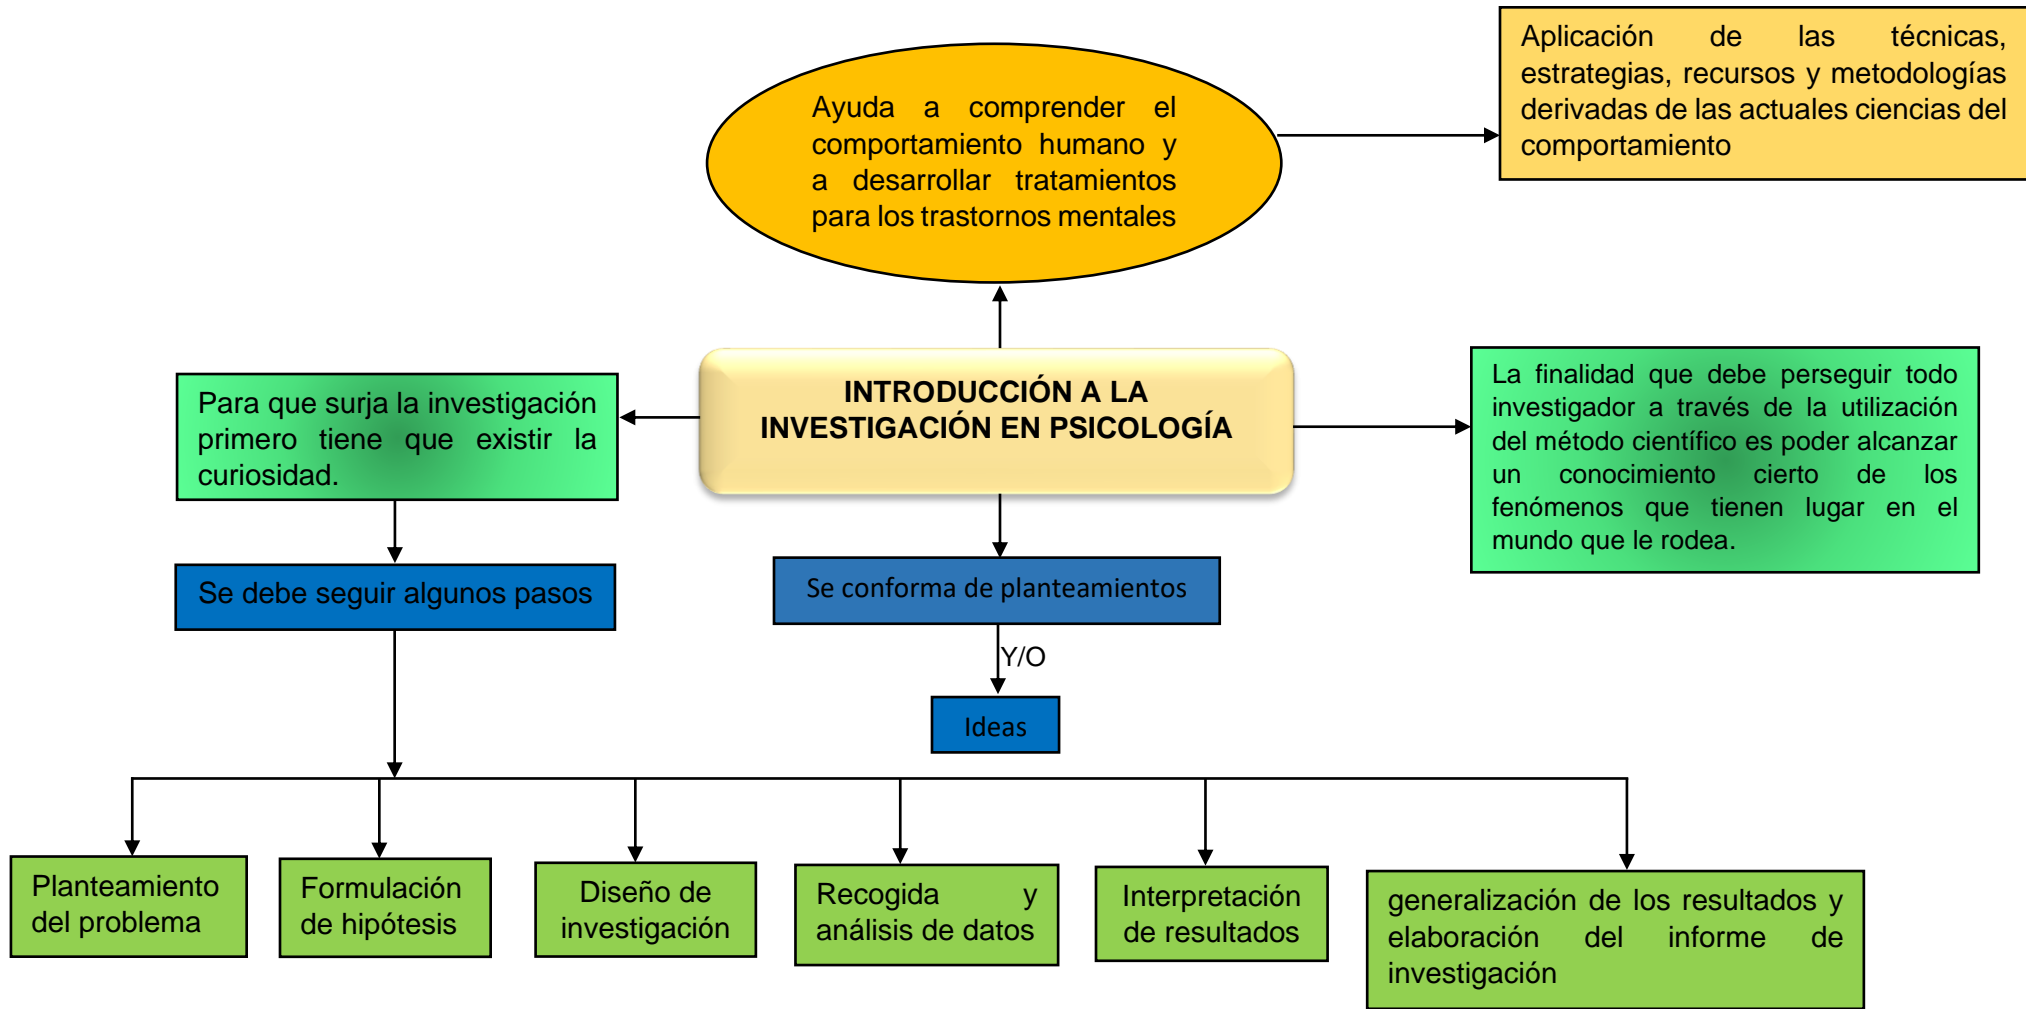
Ayuda a comprender el comportamiento humano y a desarrollar tratamientos para los trastornos mentales

Aplicación de las técnicas, estrategias, recursos y metodologías derivadas de las actuales ciencias del comportamiento

INTRODUCCIÓN A LA INVESTIGACIÓN EN PSICOLOGÍA

Para que surja la investigación primero tiene que existir la curiosidad.

La finalidad que debe perseguir todo investigador a través de la utilización del método científico es poder alcanzar un conocimiento cierto de los fenómenos que tienen lugar en el mundo que le rodea.

Se debe seguir algunos pasos

Se conforma de planteamientos

Y/O

Ideas

Planteamiento del problema

Formulación de hipótesis

Diseño de investigación

Recogida y análisis de datos

Interpretación de resultados

generalización de los resultados y elaboración del informe de investigación